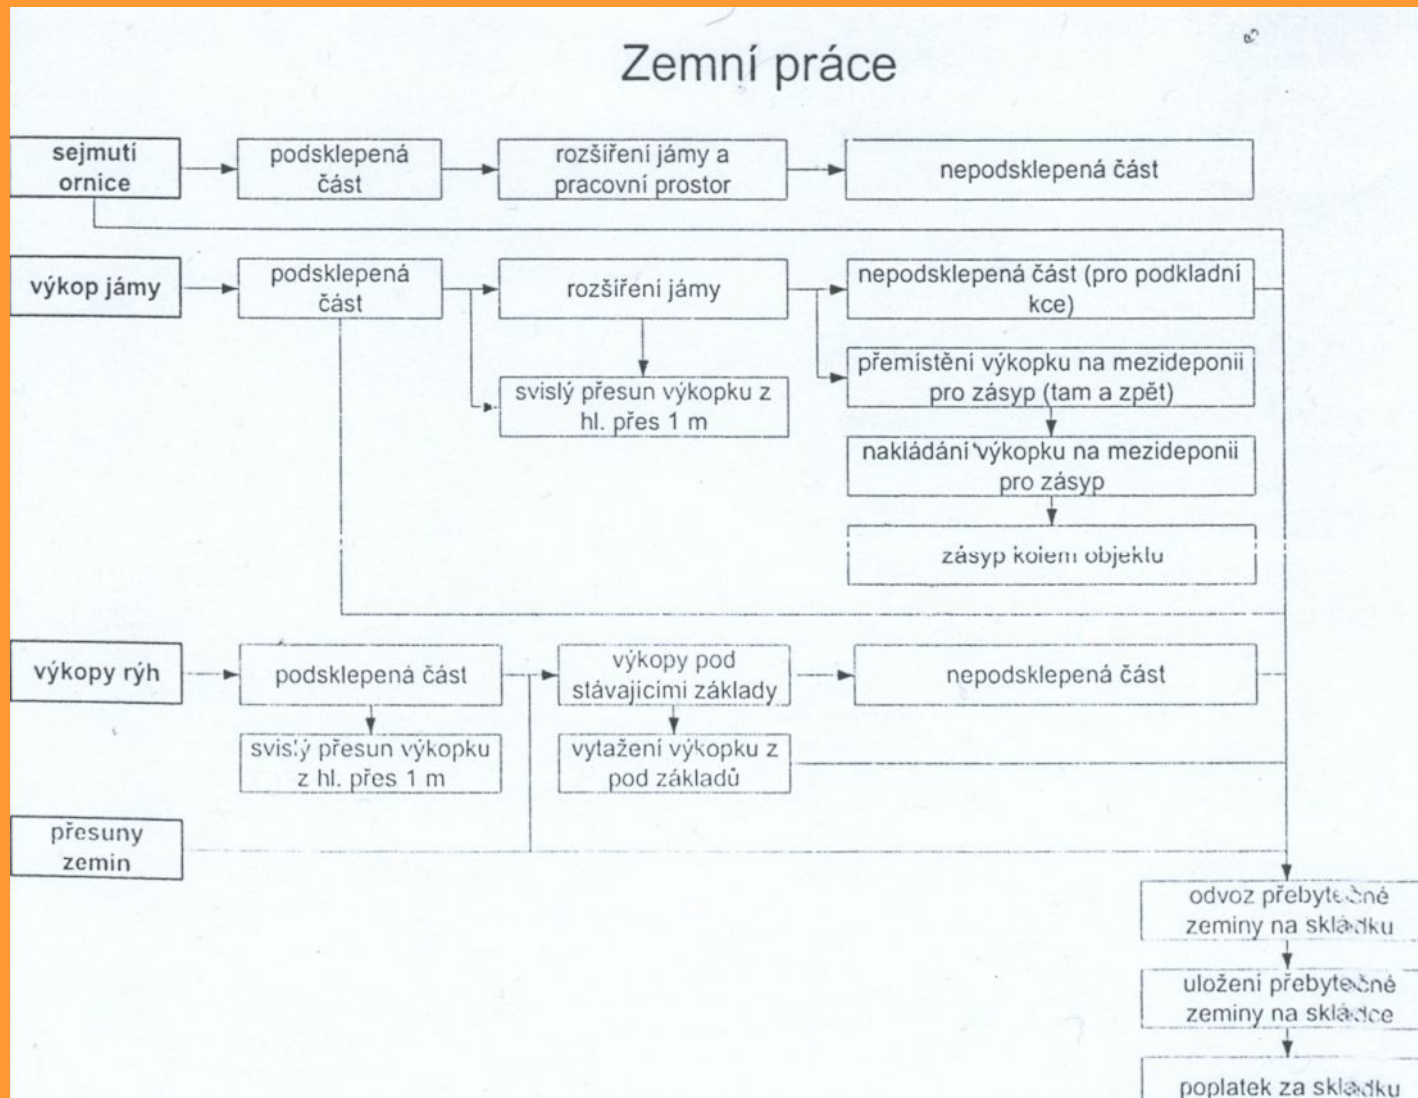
Zemní práce

sejmutí ornice

podsklepená část

rozšíření jámy a pracovní prostor

nepodsklepená část

výkop jámy

podsklepená část

rozšíření jámy

nepodsklepená část (pro podkladní kce)

svislý přesun výkopku z hl. přes 1 m

přemístění výkopku na mezideponii pro zásyp (tam a zpět)

nakládání výkopku na mezideponii pro zásyp

zásyp kolem objektu

výkopy rýh

podsklepená část

výkopy pod stávajícími základy

nepodsklepená část

svislý přesun výkopku z hl. přes 1 m

vytažení výkopku z pod základů

přesuny zemin

odvoz přebytečné zeminy na skládku

uložení přebytečné zeminy na skládce

poplatek za skládku